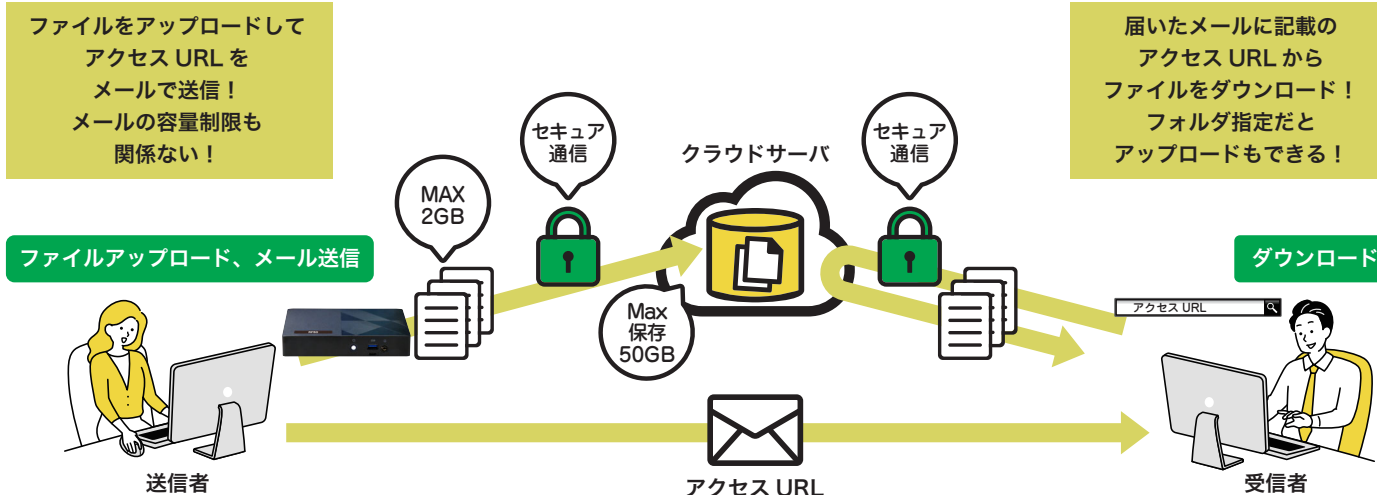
ファイルをアップロードして
アクセス URL を
メールで送信！
メールの容量制限も
関係ない！

届いたメールに記載の
アクセス URL から
ファイルをダウンロード！
フォルダ指定だと
アップロードもできる！

セキュア
通信

クラウドサーバ

セキュア
通信

MAX
2GB

ファイルアップロード、メール送信

ダウンロード

Max
保存
50GB

アクセス URL

送信者

アクセス URL

受信者